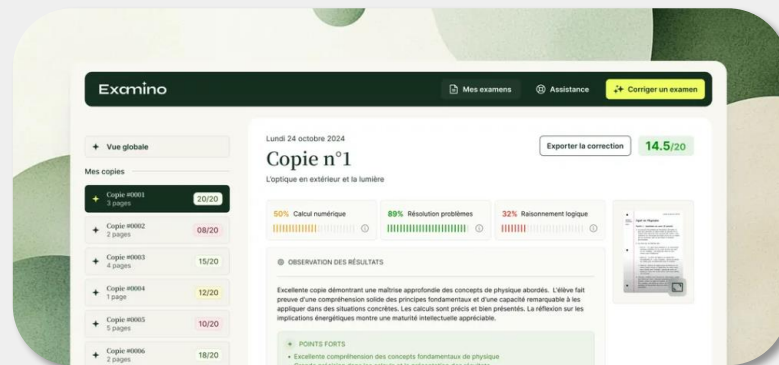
Examino

Mes examens
Assistance
Corriger un examen

Vue globale

Mes copies

Copie #0001
3 pages
20/20

Copie #0002
2 pages
08/20

Copie #0003
4 pages
15/20

Copie #0004
1 page
12/20

Copie #0005
5 pages
10/20

Copie #0006
2 pages
18/20

Lundi 24 octobre 2024

Copie n°1

L'optique en extérieur et la lumière

Exporter la correction

14.5/20

50% Calcul numérique

89% Résolution problèmes

32% Raisonnement logique

OBSERVATION DES RÉSULTATS

Excellente copie démontrant une maîtrise approfondie des concepts de physique abordés. L'élève fait preuve d'une compréhension solide des principes fondamentaux et d'une capacité remarquable à les appliquer dans des situations concrètes. Les calculs sont précis et bien présentés. La réflexion sur les implications énergétiques montre une maturité intellectuelle appréciable.

POINTS FORTS

• Excellente compréhension des concepts fondamentaux de physique

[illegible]